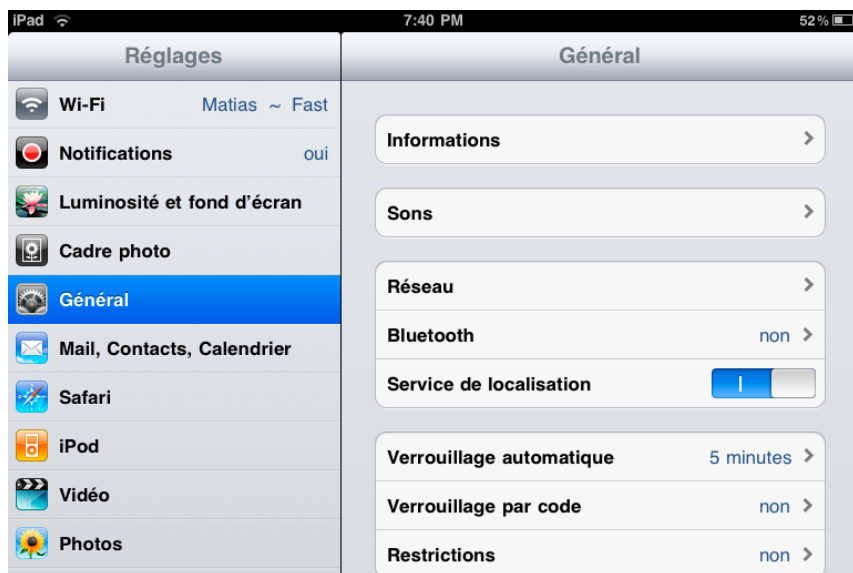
iPad
7:40 PM
52%

Réglages

Wi-Fi Matias ~ Fast
Notifications oui
Luminosité et fond d'écran
Cadre photo
Général
Mail, Contacts, Calendrier
Safari
iPod
Vidéo
Photos

Général

Informations
Sons
Réseau
Bluetooth non
Service de localisation I
Verrouillage automatique 5 minutes
Verrouillage par code non
Restrictions non